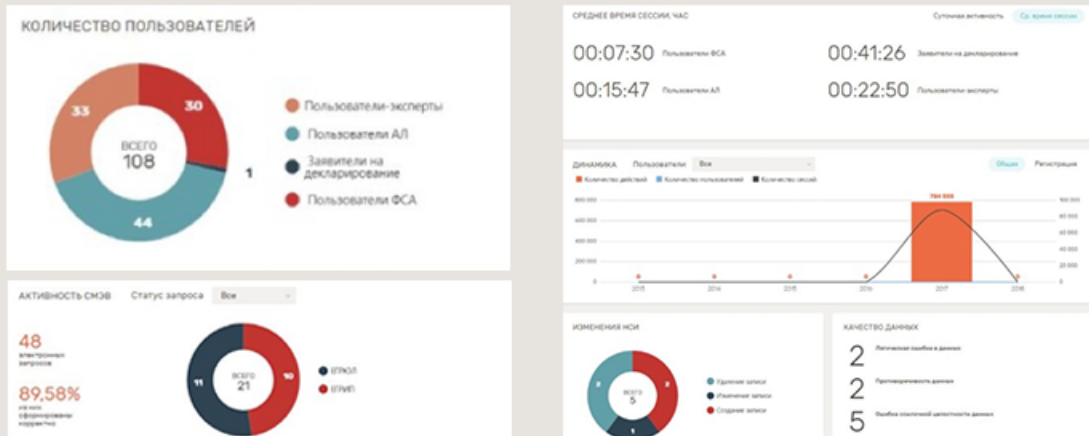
КОЛИЧЕСТВО ПОЛЬЗОВАТЕЛЕЙ

33
30
ВСЕГО
108
1
44

Пользователи-эксперты
Пользователи АЛ
Заявители на декларирование
Пользователи ФСА

СРЕДНЕЕ ВРЕМЯ СЕССИИ, ЧАС
Суточная активность
Ср. время сессии

00:07:30 Пользователи ФСА
00:41:26 Заявители на декларирование
00:15:47 Пользователи АЛ
00:22:50 Пользователи эксперты

ДИНАМИКА Пользователи Все
Общая Регистрация
Количество действий
Количество пользователей
Количество сессий

784 555
800 000
600 000
400 000
200 000
0
800
600
400
200
0
2013
2014
2015
2016
2017
2018

АКТИВНОСТЬ СМЭВ Статус запроса Все

48
электронных запросов
89,58%
из них сформированы корректно

ВСЕГО
21
11
10
ЕГРЮЛ
ЕГРИП

ИЗМЕНЕНИЯ НСИ
ВСЕГО
5
2
2
1
Удаление записи
Изменение записи
Создание записи

КАЧЕСТВО ДАННЫХ
2 Логическая ошибка в данных
2 Противоречивость данных
5 Ошибка ссылочной целостности данных